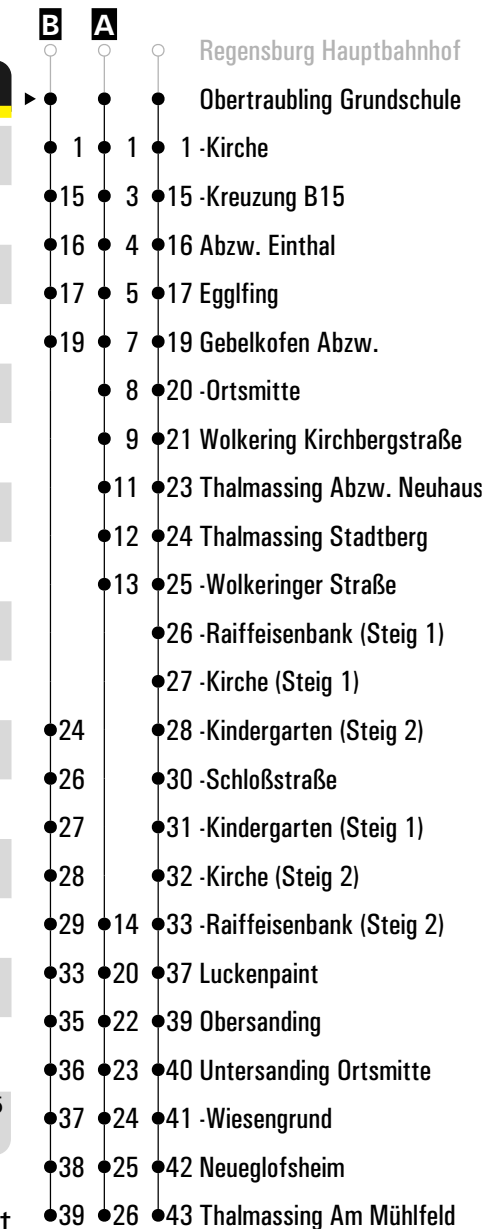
B A

Regensburg Hauptbahnhof

Obertraubling Grundschule

| B | A | | |
|---|---|---|---|
| 1 | 1 | 1 | -Kirche |
| 15 | 3 | 15 | -Kreuzung B15 |
| 16 | 4 | 16 | Abzw. Einthal |
| 17 | 5 | 17 | Egglfing |
| 19 | 7 | 19 | Gebelkofen Abzw. |
| | 8 | 20 | -Ortsmitte |
| | 9 | 21 | Wolkering Kirchbergstraße |
| | 11 | 23 | Thalmassing Abzw. Neuhaus |
| | 12 | 24 | Thalmassing Stadtberg |
| | 13 | 25 | -Wolkeringer Straße |
| | | 26 | -Raiffeisenbank (Steig 1) |
| | | 27 | -Kirche (Steig 1) |
| 24 | | 28 | -Kindergarten (Steig 2) |
| 26 | | 30 | -Schloßstraße |
| 27 | | 31 | -Kindergarten (Steig 1) |
| 28 | | 32 | -Kirche (Steig 2) |
| 29 | 14 | 33 | -Raiffeisenbank (Steig 2) |
| 33 | 20 | 37 | Luckenpaint |
| 35 | 22 | 39 | Obersanding |
| 36 | 23 | 40 | Untersanding Ortsmitte |
| 37 | 24 | 41 | -Wiesengrund |
| 38 | 25 | 42 | Neueglofsheim |
| 39 | 26 | 43 | Thalmassing Am Mühlfeld |